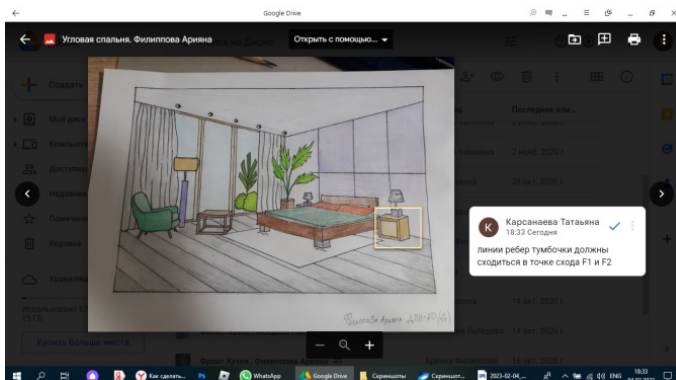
Google Drive

Угловая спальня. Филиппова Ариина

Открыть с помощью...

Создать

Последние изм...

2 нояб. 2020 г.

26 окт. 2020 г.

Карсанаева Татьяна
18:33 Сегодня

линии ребер тумбочки должны сходиться в точке схода F1 и F2

Филиппова Ариина ДЗН-20(2)

Купить больше места

WhatsApp

Google Drive

Скриншоты

2023-02-04_...

ENG

18:33